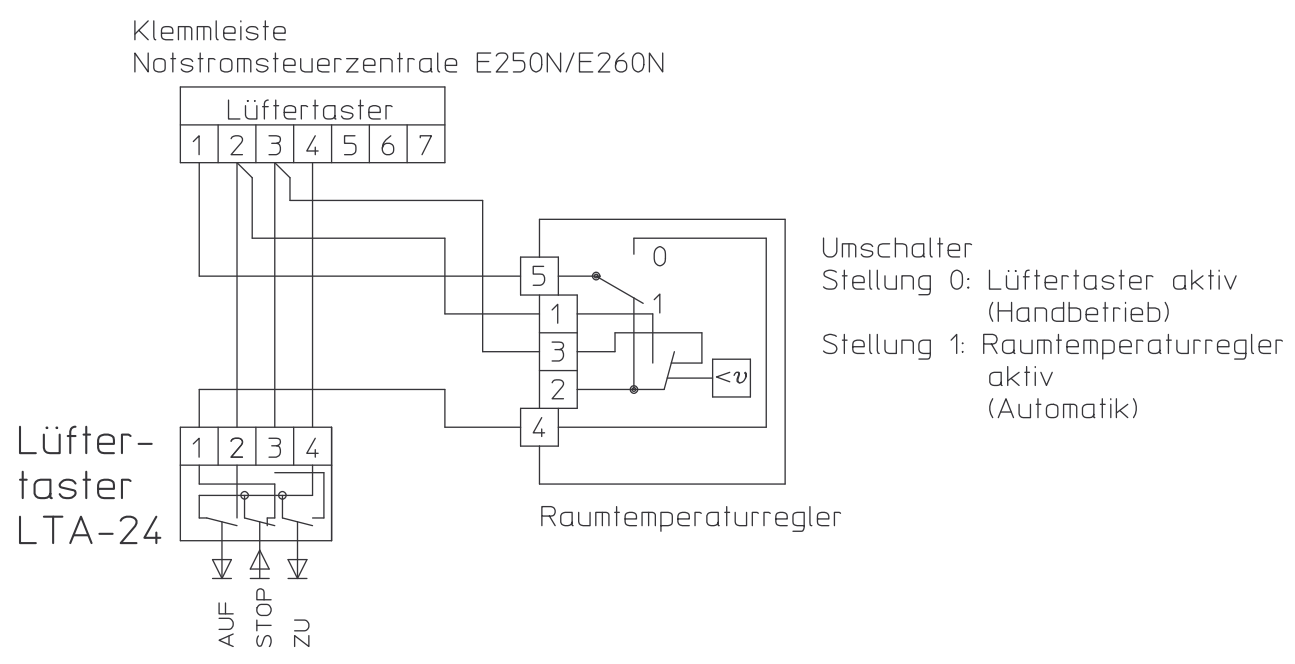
Klemmleiste
Notstromsteuerzentrale E250N/E260N

Lüftertaster

| 1 | 2 | 3 | 4 | 5 | 6 | 7 |
|---|---|---|---|---|---|---|

5
1
3
2
4

0
1

$<\vartheta$

Umschalter
Stellung 0: Lüftertaster aktiv (Handbetrieb)
Stellung 1: Raumtemperaturregler aktiv (Automatik)

Lüfter-taster LTA-24

| 1 | 2 | 3 | 4 |
|---|---|---|---|

AUF
STOP
ZU

Raumtemperaturregler